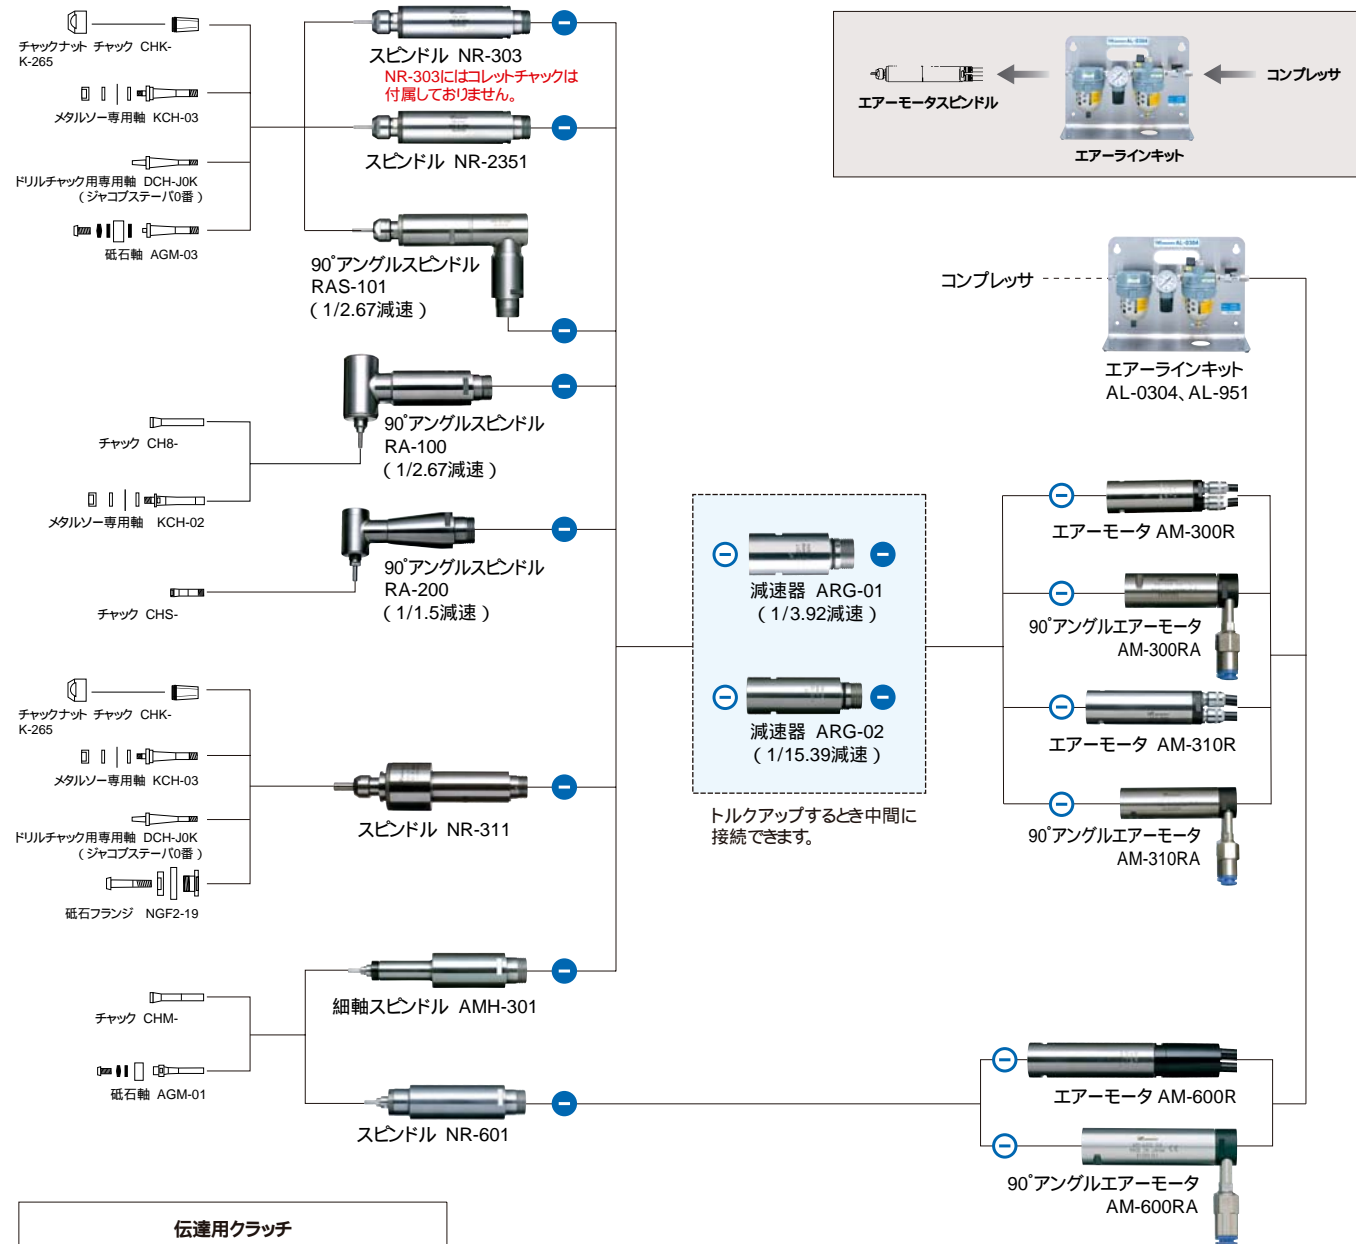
チャックナット チャック CHK-K-265

メタルソー専用軸 KCH-03

ドリルチャック用専用軸 DCH-J0K （ジャコブステーパ0番）

砥石軸 AGM-03

スピンドル NR-303

NR-303にはコレットチャックは付属しておりません。

スピンドル NR-2351

90°アングルスピンドル RAS-101 （1/2.67減速）

エアーモータスピンドル

エアーラインキット

コンプレッサ

コンプレッサ

エアーラインキット AL-0304、AL-951

90°アングルスピンドル RA-100 （1/2.67減速）

チャック CH8-

メタルソー専用軸 KCH-02

90°アングルスピンドル RA-200 （1/1.5減速）

チャック CHS-

減速器 ARG-01 （1/3.92減速）

減速器 ARG-02 （1/15.39減速）

トルクアップするとき中間に接続できます。

エアーモータ AM-300R

90°アングルエアーモータ AM-300RA

エアーモータ AM-310R

90°アングルエアーモータ AM-310RA

チャックナット チャック CHK-K-265

メタルソー専用軸 KCH-03

ドリルチャック用専用軸 DCH-J0K （ジャコブステーパ0番）

砥石フランジ NGF2-19

スピンドル NR-311

細軸スピンドル AMH-301

チャック CHM-

砥石軸 AGM-01

スピンドル NR-601

エアーモータ AM-600R

90°アングルエアーモータ AM-600RA

伝達用クラッチ